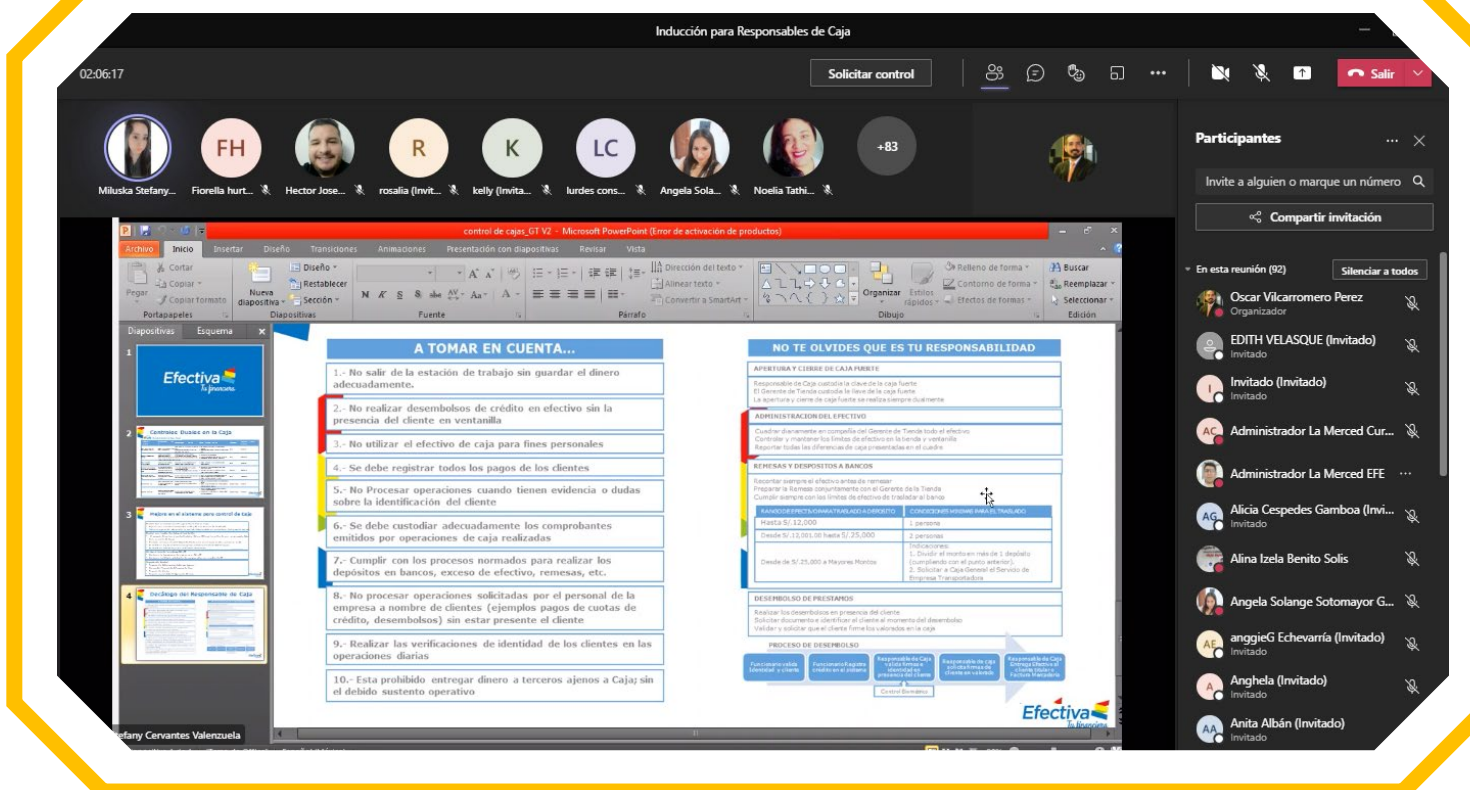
Inducción para Responsables de Caja

02:06:17

Solicitar control

Salir

Miluska Stefany...
FH
Fiorella hurt...
Hector Jose...
R
rosalia (Invit...
K
kelly (Invita...
LC
lurdes cons...
Angela Sola...
Noelia Tathi...
+83

Participantes

Invite a alguien o marque un número

Compartir invitación

En esta reunión (92)

Silenciar a todos

Oscar Vilcarromero Perez
Organizador

EDITH VELASQUE (Invitado)
Invitado

Invitado (Invitado)
Invitado

AC
Administrador La Merced Cur...

Administrador La Merced EFE

AG
Alicia Cespedes Gamboa (Invi...
Invitado

Alina Izela Benito Solis

Angela Solange Sotomayor G...

AE
anggieG Echevarría (Invitado)
Invitado

A
Anghela (Invitado)
Invitado

AA
Anita Albán (Invitado)
Invitado

control de cajas_GT V2 - Microsoft PowerPoint (Error de activación de productos)

Archivo Inicio Insertar Diseño Transiciones Animaciones Presentación con diapositivas Revisar Vista

Cortar
Copiar
Pegar
Copiar formato
Portapapeles
Nueva diapositiva
Diseño
Restablecer
Sección
Diapositivas
Fuente
Dirección del texto
Alinear texto
Convertir a SmartArt
Párrafo
Organizar
Estilos rápidos
Relleno de forma
Contorno de forma
Efectos de formas
Dibujo
Buscar
Reemplazar
Seleccionar
Edición

Diapositivas Esquema

Efectiva
Tu financiera

Controles Diarios en la Caja

Mejora en el sistema para control de caja

Decálogo del Responsable de Caja

A TOMAR EN CUENTA...

1.- No salir de la estación de trabajo sin guardar el dinero adecuadamente.

2.- No realizar desembolsos de crédito en efectivo sin la presencia del cliente en ventanilla

3.- No utilizar el efectivo de caja para fines personales

4.- Se debe registrar todos los pagos de los clientes

5.- No Procesar operaciones cuando tienen evidencia o dudas sobre la identificación del cliente

6.- Se debe custodiar adecuadamente los comprobantes emitidos por operaciones de caja realizadas

7.- Cumplir con los procesos normados para realizar los depósitos en bancos, exceso de efectivo, remesas, etc.

8.- No procesar operaciones solicitadas por el personal de la empresa a nombre de clientes (ejemplos pagos de cuotas de crédito, desembolsos) sin estar presente el cliente

9.- Realizar las verificaciones de identidad de los clientes en las operaciones diarias

10.- Esta prohibido entregar dinero a terceros ajenos a Caja; sin el debido sustento operativo

NO TE OLVIDES QUE ES TU RESPONSABILIDAD

APERTURA Y CIERRE DE CAJA FUERTE
Responsable de Caja custodia la clave de la caja fuerte
El Gerente de Tienda custodia la llave de la caja fuerte
La apertura y cierre de caja fuerte se realiza siempre dualmente

ADMINISTRACION DEL EFECTIVO
Cuadrar diariamente en compañía del Gerente de Tienda todo el efectivo
Controlar y mantener los límites de efectivo en la bóveda y ventanilla
Reportar todas las diferencias de caja presentadas en el cuadre

REMESAS Y DEPOSITOS A BANCOS
Recontar siempre el efectivo antes de remesar
Preparar la Remesa conjuntamente con el Gerente de la Tienda
Cumplir siempre con los límites de efectivo de traslado al banco

| RANGO DE EFECTIVO PARA TRASLADO A DEPOSITO | CONDICIONES MINIMAS PARA EL TRASLADO |
|---|---|
| Hasta S/. 12,000 | 1 persona |
| Desde S/. 12,001.00 hasta S/. 25,000 | 2 personas |
| Desde de S/. 25,000 a Mayores Montos | Indicaciones: 1. Dividir el monto en más de 1 depósito (cumpliendo con el punto anterior). 2. Solicitar a Caja General el Servicio de Empresa Transportadora |

DESEMBOLSO DE PRESTAMOS
Realizar los desembolsos en presencia del cliente
Solicitar documento e identificar al cliente al momento del desembolso
Validar y solicitar que el cliente firme los valorados en la caja

PROCESO DE DESEMBOLSO
Funcionario valida identidad y cliente
Funcionario Registra crédito en el sistema
Responsable de Caja valida firma e identidad en presencia del cliente
Responsable de caja solicita firma de cliente en valorado
Responsable de Caja Entrega Efectivo al cliente titular o Factura Mercadería
Control Biométrico

Efectiva
Tu financiera

tefany Cervantes Valenzuela